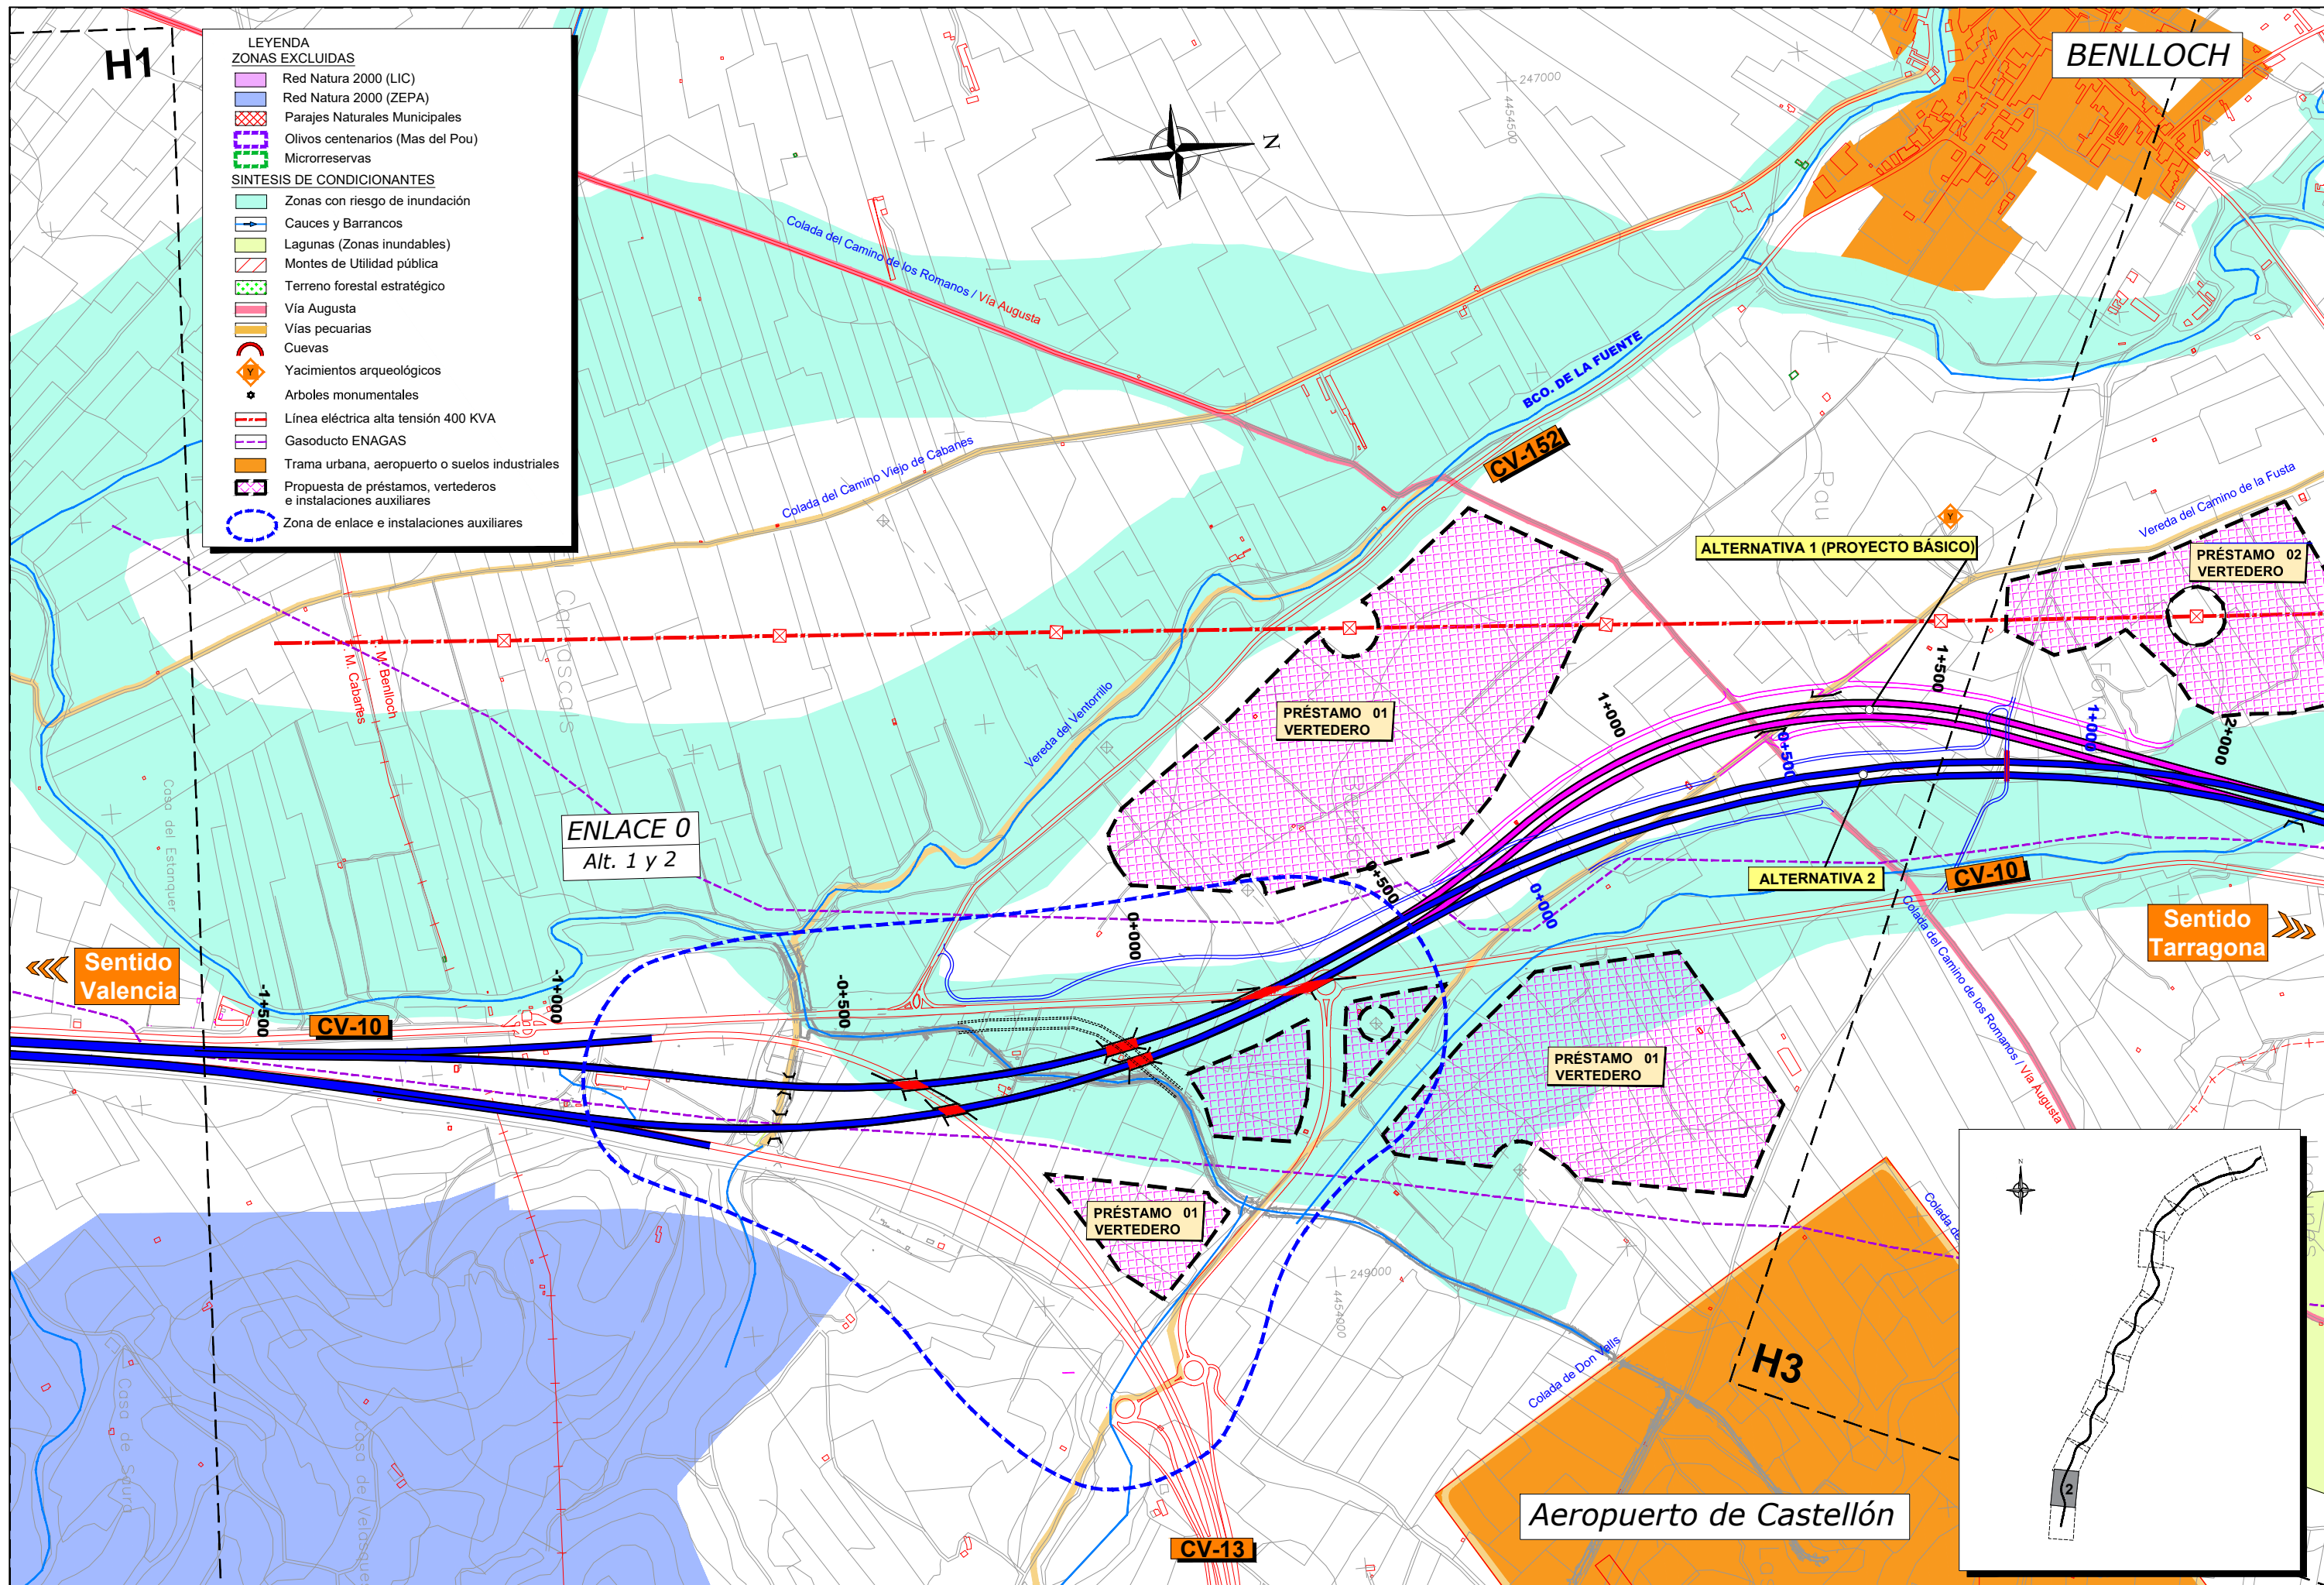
H1

LEYENDA
ZONAS EXCLUIDAS
Red Natura 2000 (LIC)
Red Natura 2000 (ZEPA)
Parajes Naturales Municipales
Olivos centenarios (Mas del Pou)
Microrreservas
SINTESIS DE CONDICIONANTES
Zonas con riesgo de inundación
Cauces y Barrancos
Lagunas (Zonas inundables)
Montes de Utilidad pública
Terreno forestal estratégico
Vía Augusta
Vías pecuarias
Cuevas
Yacimientos arqueológicos
Arboles monumentales
Línea eléctrica alta tensión 400 KVA
Gasoducto ENAGAS
Trama urbana, aeropuerto o suelos industriales
Propuesta de préstamos, vertederos e instalaciones auxiliares
Zona de enlace e instalaciones auxiliares

N

BENLLOCH

247000
4454500

Colada del Camino de los Romanos / Via Augusta

BCO. DE LA FUENTE

CV-152

Colada del Camino Viejo de Cabanes

Pau

Vereda del Camino de la Fusta

ALTERNATIVA 1 (PROYECTO BÁSICO)

PRÉSTAMO 02
VERTEDERO

Carrascals

M. Cabanes

M. Benlloch

Vereda del Ventorrillo

PRÉSTAMO 01
VERTEDERO

1+500

1+000

2+000

0+500

1+000

ENLACE 0
Alt. 1 y 2

Casa del Estanquer

0+500

0+000

0+000

ALTERNATIVA 2

CV-10

Sentido Tarragona

Sentido Valencia

-1+500

-1+000

-0+500

CV-10

Colada del Camino de los Romanos / Via Augusta

PRÉSTAMO 01
VERTEDERO

PRÉSTAMO 01
VERTEDERO

249000
4454000

Colada de Don Valls

Colada de

H3

Casa de Segura

Casa de Velasque

Aeropuerto de Castellón

CV-13

N

2